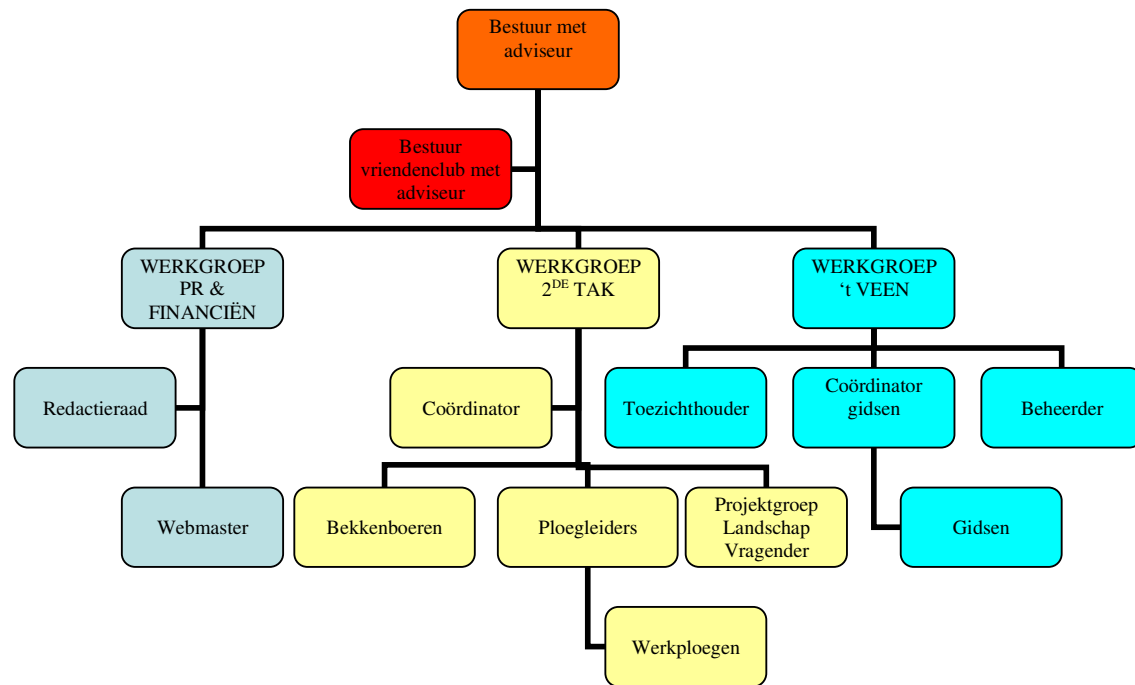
Bestuur met adviseur

Bestuur vriendenclub met adviseur

WERKGROEP PR & FINANCIËN

WERKGROEP $2^{DE}$ TAK

WERKGROEP ‘t VEEN

Redactieraad

Webmaster

Coördinator

Bekkenboeren

Ploegleiders

Projektgroep Landschap Vragender

Werkploegen

Toezichthouder

Coördinator gidsen

Beheerder

Gidsen